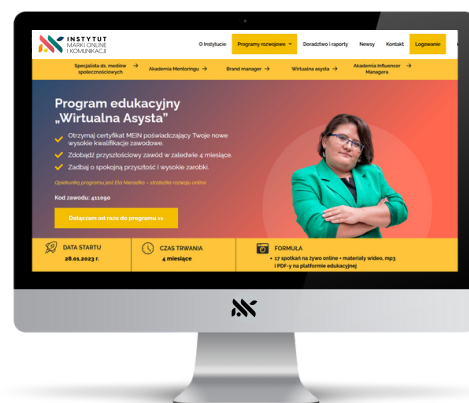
INSTYTUT MARKI ONLINE I KOMUNIKACJI

O Instytucie Programy rozwojowe Doradztwo i raporty Newsy Kontakt Logowanie

Specjalista ds. mediów społecznościowych → Akademia Mentoringu → Brand manager → Wirtualna asysta → Akademia Influencer Managera →

Program edukacyjny „Wirtualna Asysta"

Otrzymaj certyfikat MEIN poświadczający Twoje nowe wysokie kwalifikacje zawodowe.

Zdobądź przyszłościowy zawód w zaledwie 4 miesiące.

Zadbaj o spokojną przyszłość i wysokie zarobki.

Opiekunka programu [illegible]

Kod zawodu: 411090

Dołączam od razu do programu »

DATA STARTU
28.01.2023 r.

CZAS TRWANIA
4 miesiące

FORMUŁA
• 17 spotkań na żywo online • materiały wideo, mp3 i PDF-y na platformie edukacyjnej